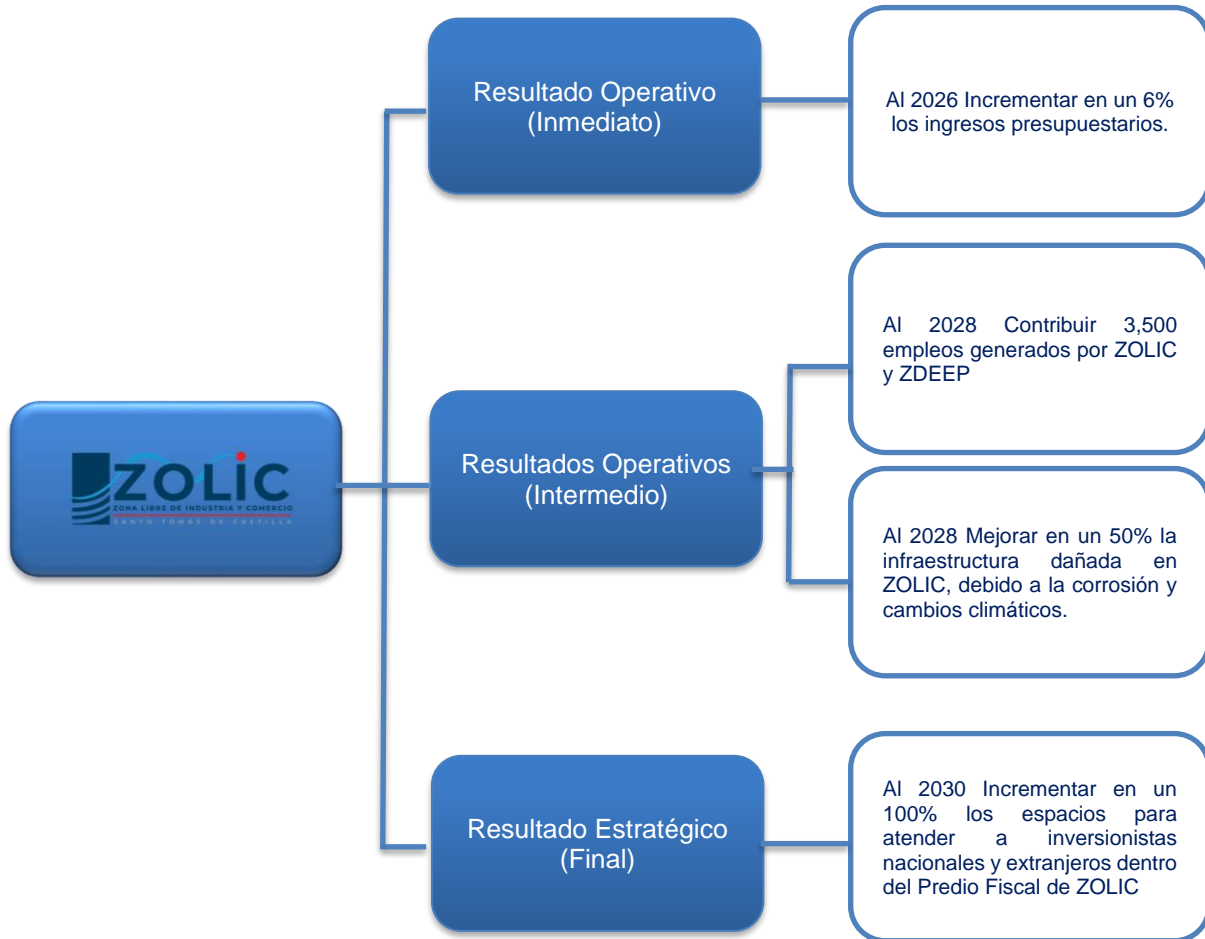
ZOLIC
ZONA LIBRE DE INDUSTRIA Y COMERCIO
SANTO TOMÁS DE CASTILLA

Resultado Operativo (Inmediato)

Al 2026 Incrementar en un 6% los ingresos presupuestarios.

Resultados Operativos (Intermedio)

Al 2028 Contribuir 3,500 empleos generados por ZOLIC y ZDEEP

Al 2028 Mejorar en un 50% la infraestructura dañada en ZOLIC, debido a la corrosión y cambios climáticos.

Resultado Estratégico (Final)

Al 2030 Incrementar en un 100% los espacios para atender a inversionistas nacionales y extranjeros dentro del Predio Fiscal de ZOLIC